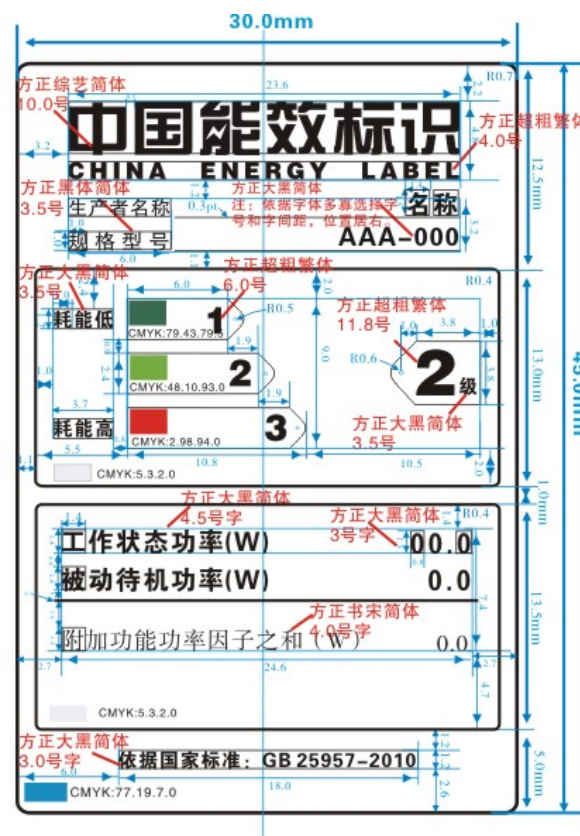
30.0mm

方正综艺简体
10.0号

23.6

R0.7

3.2

中国能效标识
CHINA ENERGY LABEL

方正超粗繁体
4.0号

12.5mm

方正黑体简体
3.5号

方正大黑简体
注：依据字体多寡选择字号和字间距，位置居右。

0.3pt

生产者名称

名称

规格型号

AAA-000

方正大黑简体
3.5号

方正超粗繁体
6.0号

6.0

R0.4

R0.5

方正超粗繁体
11.8号

3.8

1.0

耗能低

1

CMYK:79.43.79.3

1.9

R0.6

2

CMYK:48.10.93.0

9.0

13.0mm

2 级

1.9

3.7

耗能高

3

CMYK:2.98.94.0

方正大黑简体
3.5号

5.5

10.8

10.5

CMYK:5.3.2.0

45.0mm

1.0mm

方正大黑简体
4.5号字

方正大黑简体
3号字

R0.4

工作状态功率(W)

00.0

被动待机功率(W)

0.0

方正书宋简体
4.0号字

13.5mm

附加功能功率因子之和（W）

0.0

2.7

24.6

2.7

4.7

CMYK:5.3.2.0

方正大黑简体
3.0号字

依据国家标准：GB 25957-2010

5.0mm

6.0

18.0

2.6

CMYK:77.19.7.0